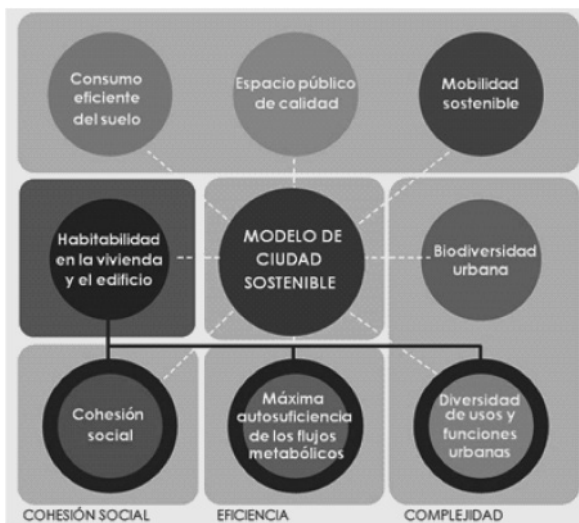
Consumo eficiente del suelo

Espacio público de calidad

Mobilidad sostenible

Habitabilidad en la vivienda y el edificio

MODELO DE CIUDAD SOSTENIBLE

Biodiversidad urbana

Cohesión social

Máxima autosuficiencia de los flujos metabólicos

Diversidad de usos y funciones urbanas

COHESIÓN SOCIAL

EFICIENCIA

COMPLEJIDAD